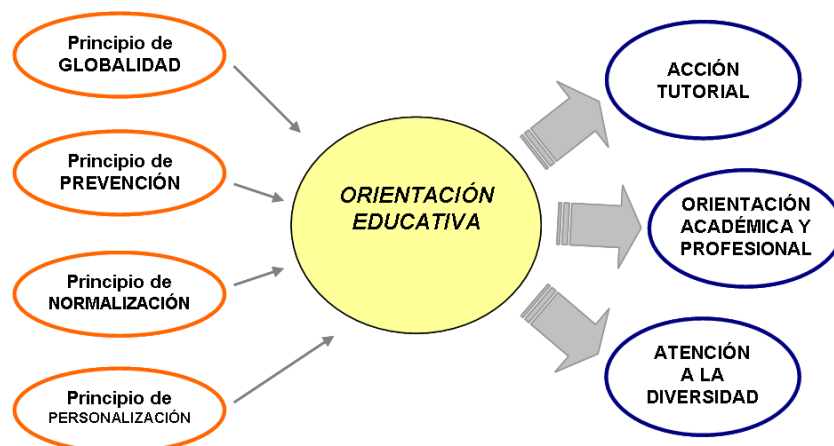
Principio de GLOBALIDAD

Principio de PREVENCIÓN

Principio de NORMALIZACIÓN

Principio de PERSONALIZACIÓN

ORIENTACIÓN EDUCATIVA

ACCIÓN TUTORIAL

ORIENTACIÓN ACADÉMICA Y PROFESIONAL

ATENCIÓN A LA DIVERSIDAD